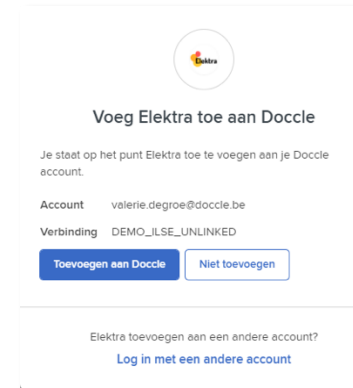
Elektra

Voeg Elektra toe aan Doccle

Je staat op het punt Elektra toe te voegen aan je Doccle account.

Account valerie.degroe@doccle.be

Verbinding DEMO_ILSE_UNLINKED

Toevoegen aan Doccle

Niet toevoegen

Elektra toevoegen aan een andere account?

Log in met een andere account